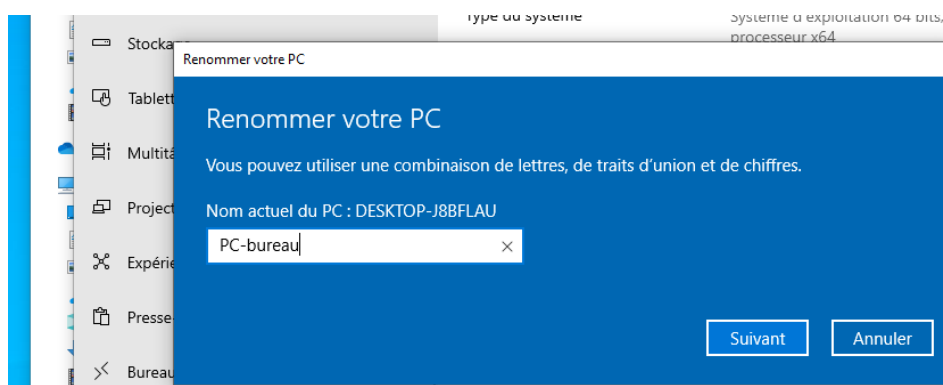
Stocka
Tablett
Multitâ
Project
Expérie
Presse
Bureau

Type du système
Système d'exploitation 64 bits, processeur x64

Renommer votre PC

Renommer votre PC

Vous pouvez utiliser une combinaison de lettres, de traits d'union et de chiffres.

Nom actuel du PC : DESKTOP-J8BFLAU

PC-bureau

Suivant
Annuler